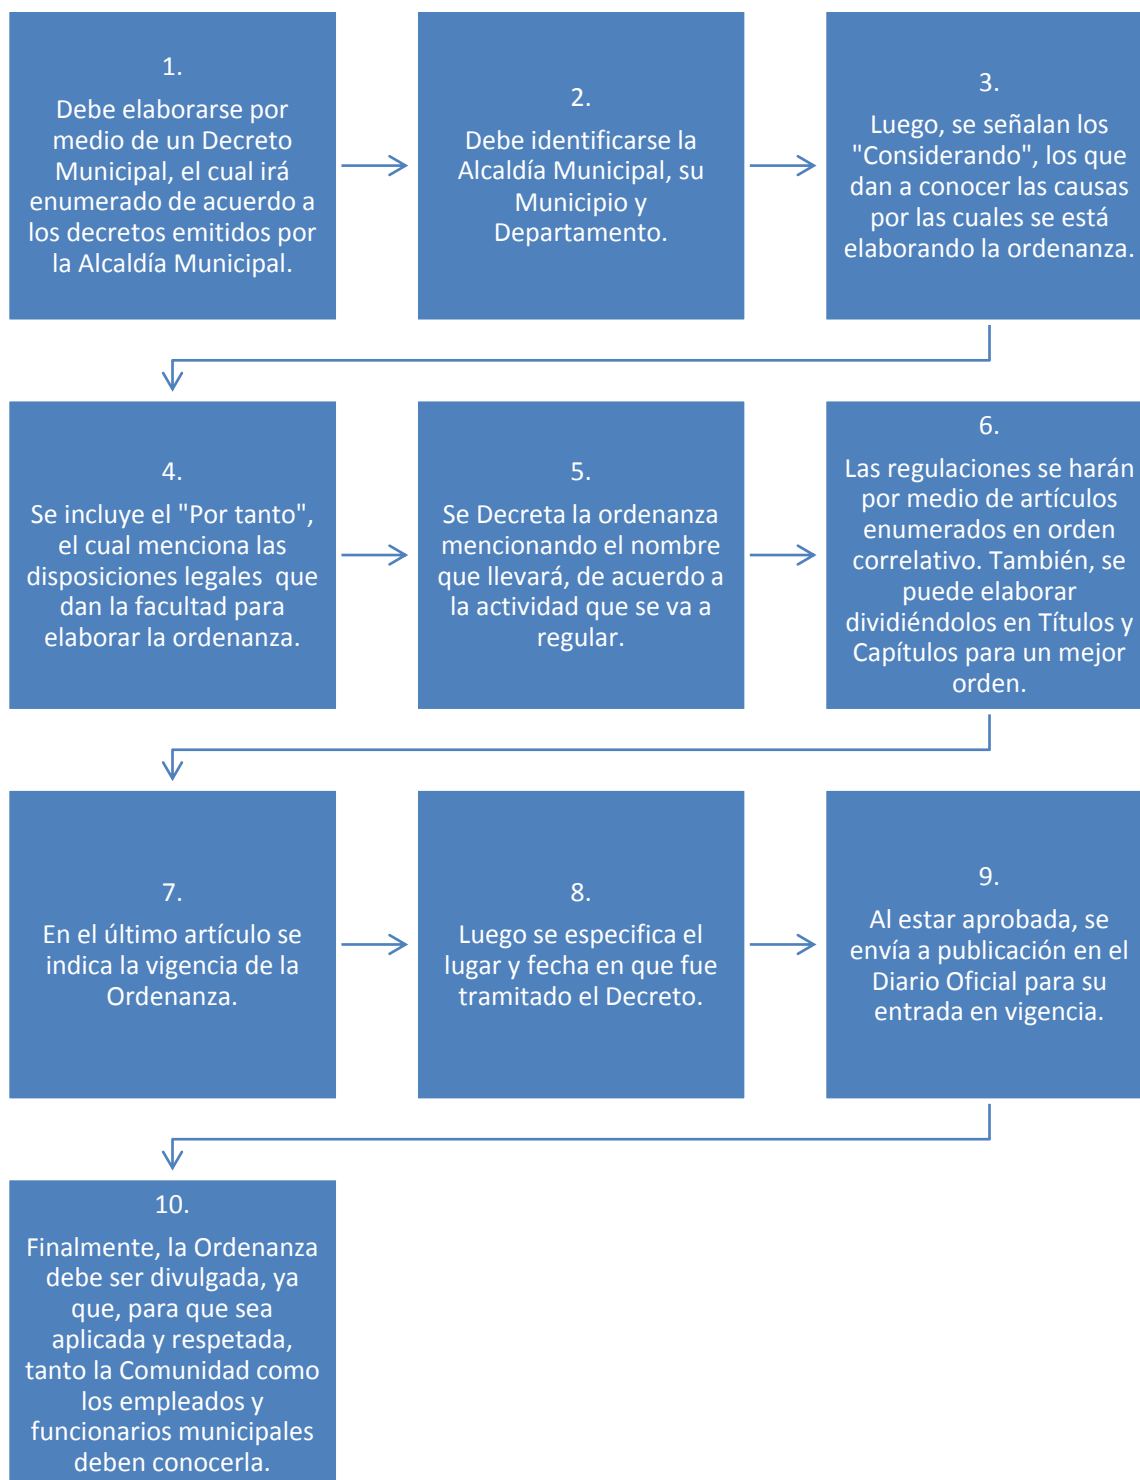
1.
Debe elaborarse por medio de un Decreto Municipal, el cual irá enumerado de acuerdo a los decretos emitidos por la Alcaldía Municipal.

2.
Debe identificarse la Alcaldía Municipal, su Municipio y Departamento.

3.
Luego, se señalan los "Considerando", los que dan a conocer las causas por las cuales se está elaborando la ordenanza.

4.
Se incluye el "Por tanto", el cual menciona las disposiciones legales que dan la facultad para elaborar la ordenanza.

5.
Se Decreta la ordenanza mencionando el nombre que llevará, de acuerdo a la actividad que se va a regular.

6.
Las regulaciones se harán por medio de artículos enumerados en orden correlativo. También, se puede elaborar dividiéndolos en Títulos y Capítulos para un mejor orden.

7.
En el último artículo se indica la vigencia de la Ordenanza.

8.
Luego se especifica el lugar y fecha en que fue tramitado el Decreto.

9.
Al estar aprobada, se envía a publicación en el Diario Oficial para su entrada en vigencia.

10.
Finalmente, la Ordenanza debe ser divulgada, ya que, para que sea aplicada y respetada, tanto la Comunidad como los empleados y funcionarios municipales deben conocerla.